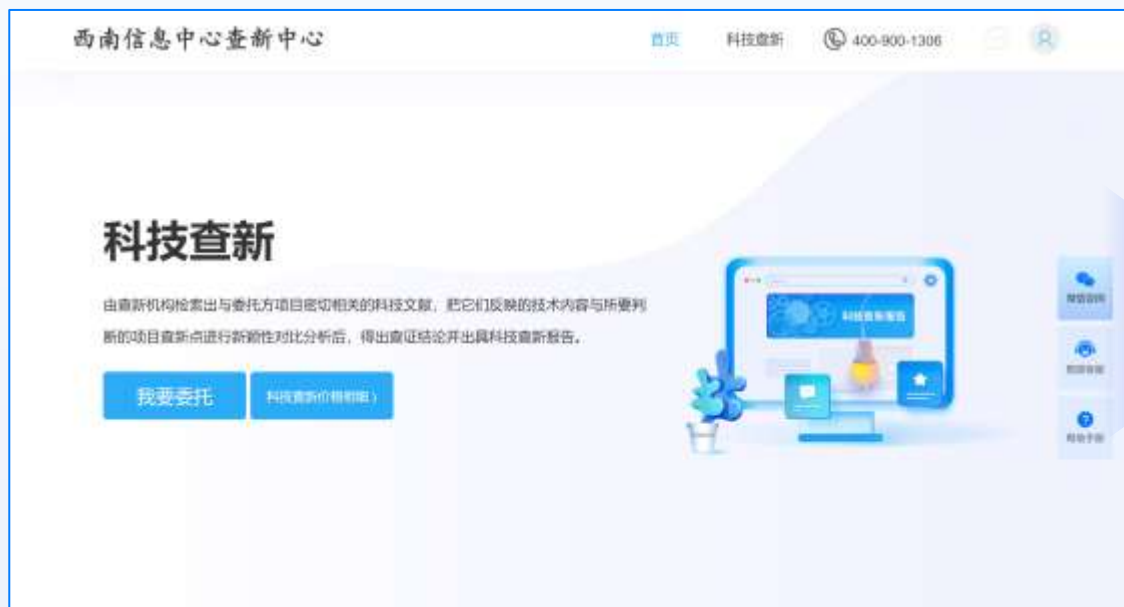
西南信息中心查新中心

首页　科技查新　400-900-1306

科技查新

由查新机构检索出与委托方项目密切相关的科技文献，把它们反映的技术内容与所要判断的项目查新点进行新颖性对比分析后，得出查证结论并出具科技查新报告。

我要委托　科技查新(价格明细)

科技查新报告

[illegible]

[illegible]

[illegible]